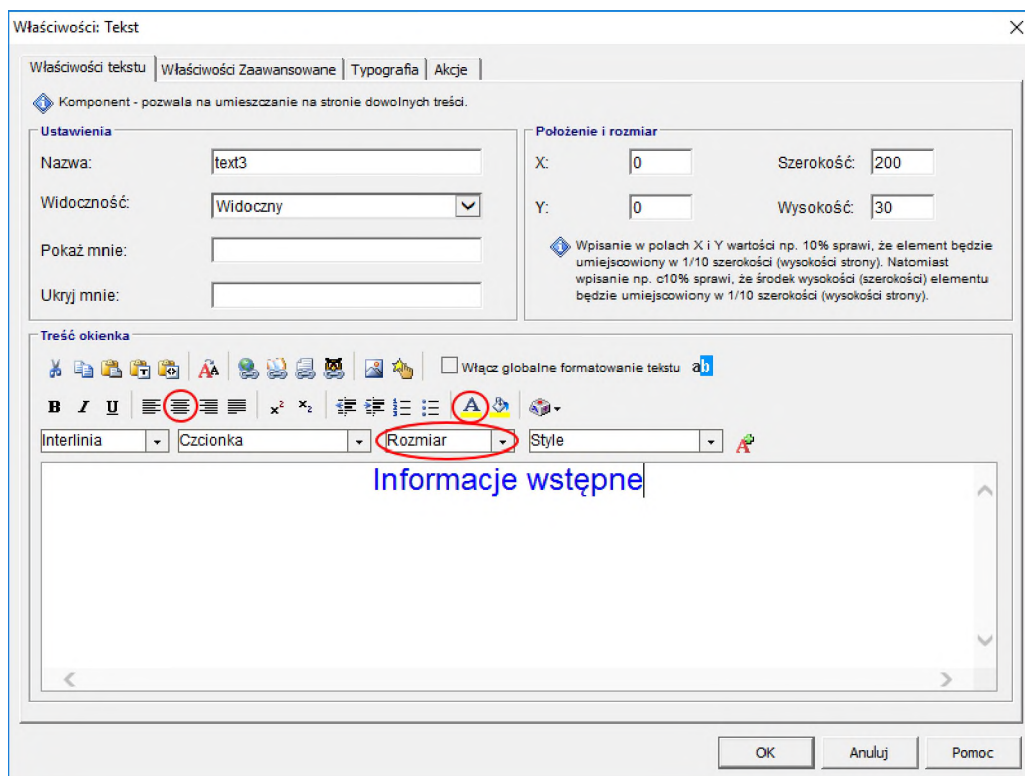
Właściwości: Tekst

Właściwości tekstu | Właściwości Zaawansowane | Typografia | Akcje

Komponent - pozwala na umieszczanie na stronie dowolnych treści.

Ustawienia

Nazwa: text3

Widoczność: Widoczny

Pokaż mnie:

Ukryj mnie:

Położenie i rozmiar

X: 0

Szerokość: 200

Y: 0

Wysokość: 30

Wpisanie w polach X i Y wartości np. 10% sprawi, że element będzie umiejscowiony w 1/10 szerokości (wysokości strony). Natomiast wpisanie np. c10% sprawi, że środek wysokości (szerokości) elementu będzie umiejscowiony w 1/10 szerokości (wysokości strony).

Treść okienka

Włącz globalne formatowanie tekstu ab

B I U $x^2$ $x_2$ A

Interlinia | Czcionka | Rozmiar | Style

Informacje wstępne

OK | Anuluj | Pomoc